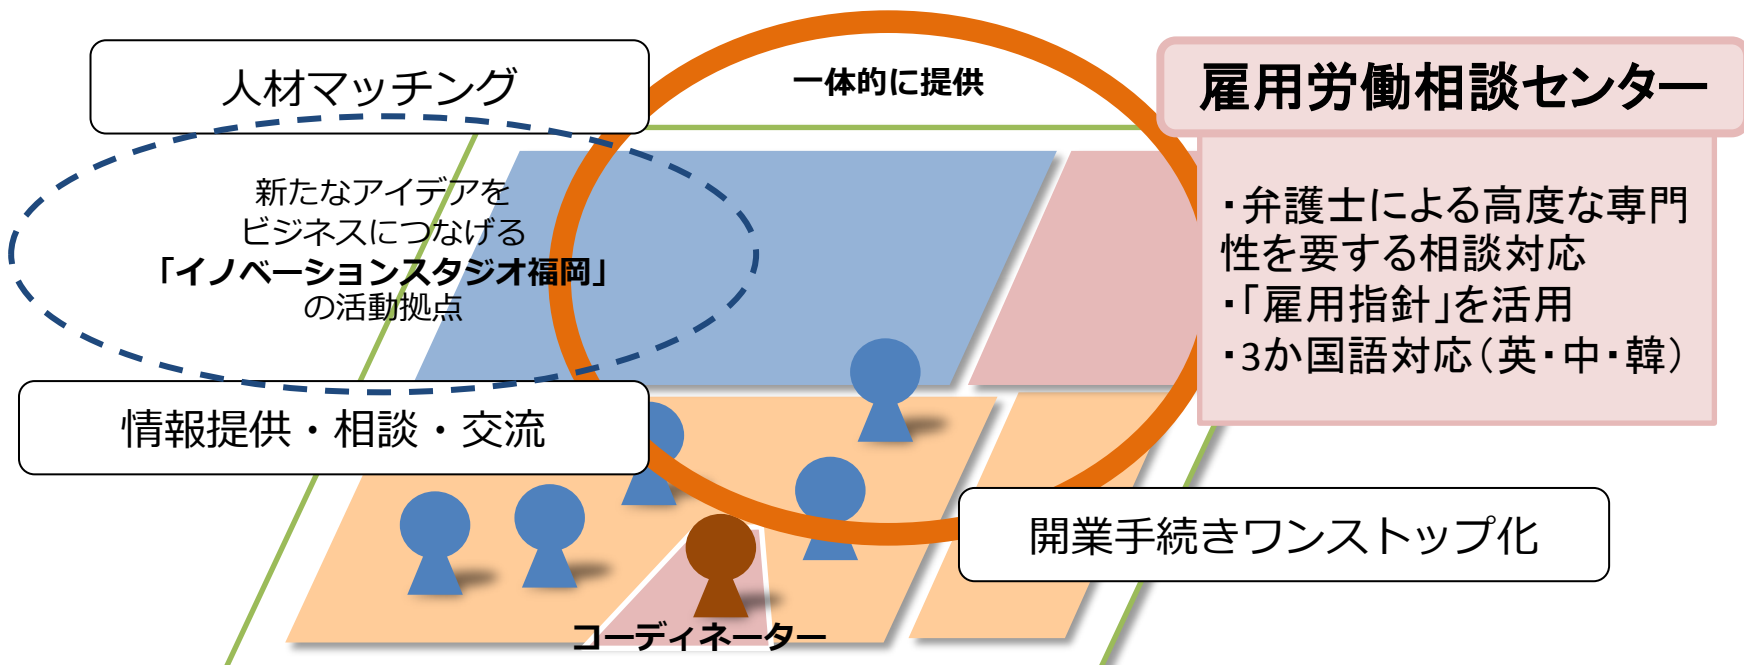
人材マッチング

一体的に提供

雇用労働相談センター

新たなアイデアをビジネスにつなげる「イノベーションスタジオ福岡」の活動拠点

・弁護士による高度な専門性を要する相談対応
・「雇用指針」を活用
・3か国語対応（英・中・韓）

情報提供・相談・交流

開業手続きワンストップ化

コーディネーター